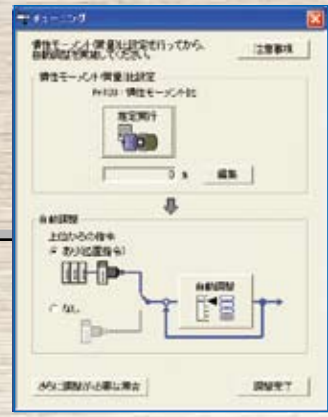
チューニング

慣性モーメント(質量)比設定を行ってから、自動調整を実施してください。

注意事項

慣性モーメント(質量)比設定

Pn103 : 慣性モーメント比

推定実行

0 %

編集

自動調整

上位からの指令

あり(位置指令)

自動調整

なし

さらに調整が必要な場合

調整完了